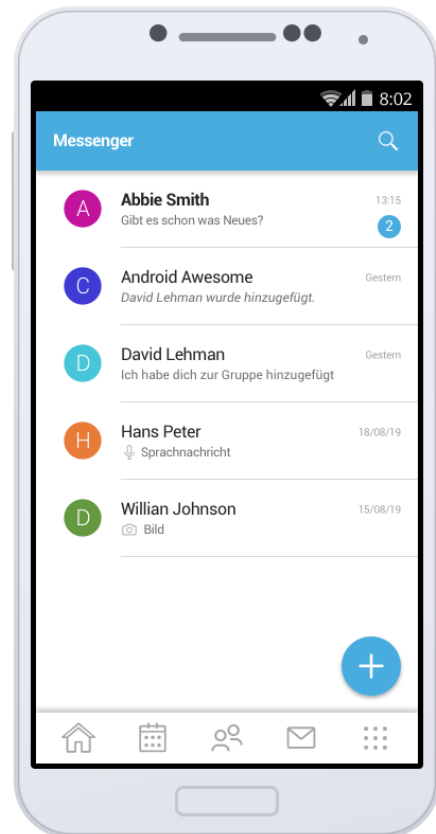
8:02

Messenger

A
Abbie Smith
13:15
Gibt es schon was Neues?
2

C
Android Awesome
Gestern
David Lehman wurde hinzugefügt.

D
David Lehman
Gestern
Ich habe dich zur Gruppe hinzugefügt

H
Hans Peter
18/08/19
Sprachnachricht

D
Willian Johnson
15/08/19
Bild

+